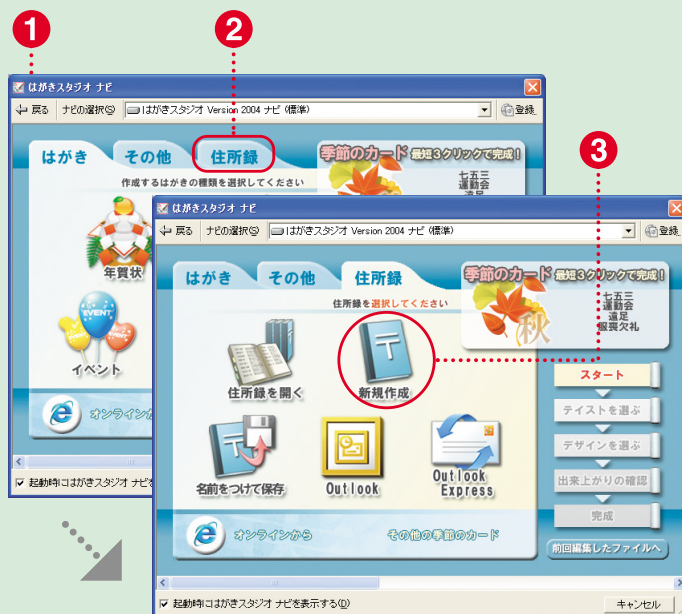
1

2

3

はがきスタジオ ナビ

戻る ナビの選択(S) はがきスタジオ Version 2004 ナビ (標準) 登録

はがき その他 住所録

季節のカード 最短3クリックで完成!

作成するはがきの種類を選択してください

七五三
運動会
遠足

年賀状

イベント

オンラインか

起動時にはがきスタジオ ナビを

はがきスタジオ ナビ

戻る ナビの選択(S) はがきスタジオ Version 2004 ナビ (標準) 登録

はがき その他 住所録

季節のカード 最短3クリックで完成!

住所録を選択してください

七五三
運動会
遠足
服喪欠礼

秋

住所録を開く

新規作成

スタート

テイストを選ぶ

デザインを選ぶ

出来上がりの確認

完成

名前をつけて保存

Outlook

Outlook Express

オンラインから

その他の季節のカード

前回編集したファイルへ

起動時にはがきスタジオ ナビを表示する(D)

キャンセル